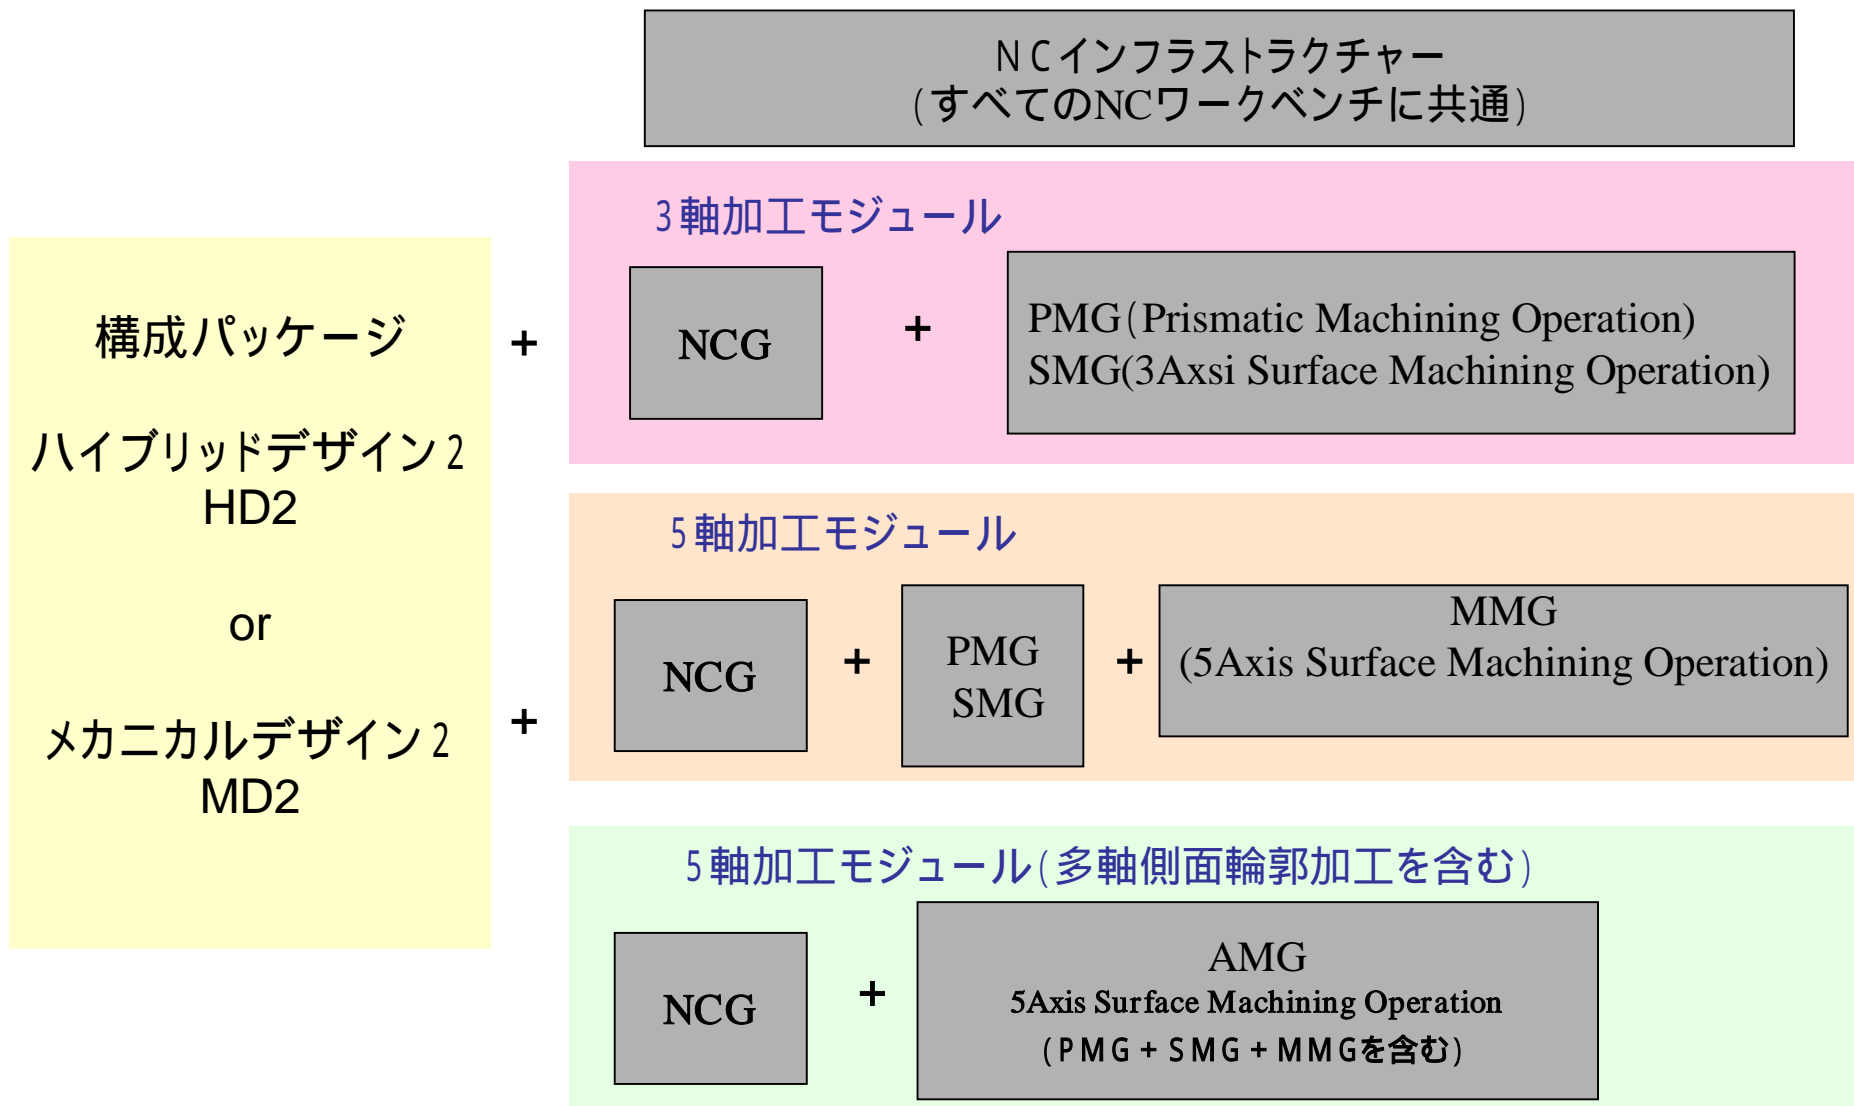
NCインフラストラクチャー
(すべてのNCワークベンチに共通)

構成パッケージ

ハイブリッドデザイン2
HD2

or

メカニカルデザイン2
MD2

+

3軸加工モジュール

NCG

+

PMG(Prismatic Machining Operation)
SMG(3Axsi Surface Machining Operation)

+

5軸加工モジュール

NCG

+

PMG
SMG

+

MMG
(5Axis Surface Machining Operation)

5軸加工モジュール(多軸側面輪郭加工を含む)

NCG

+

AMG
5Axis Surface Machining Operation
(PMG+SMG+MMGを含む)